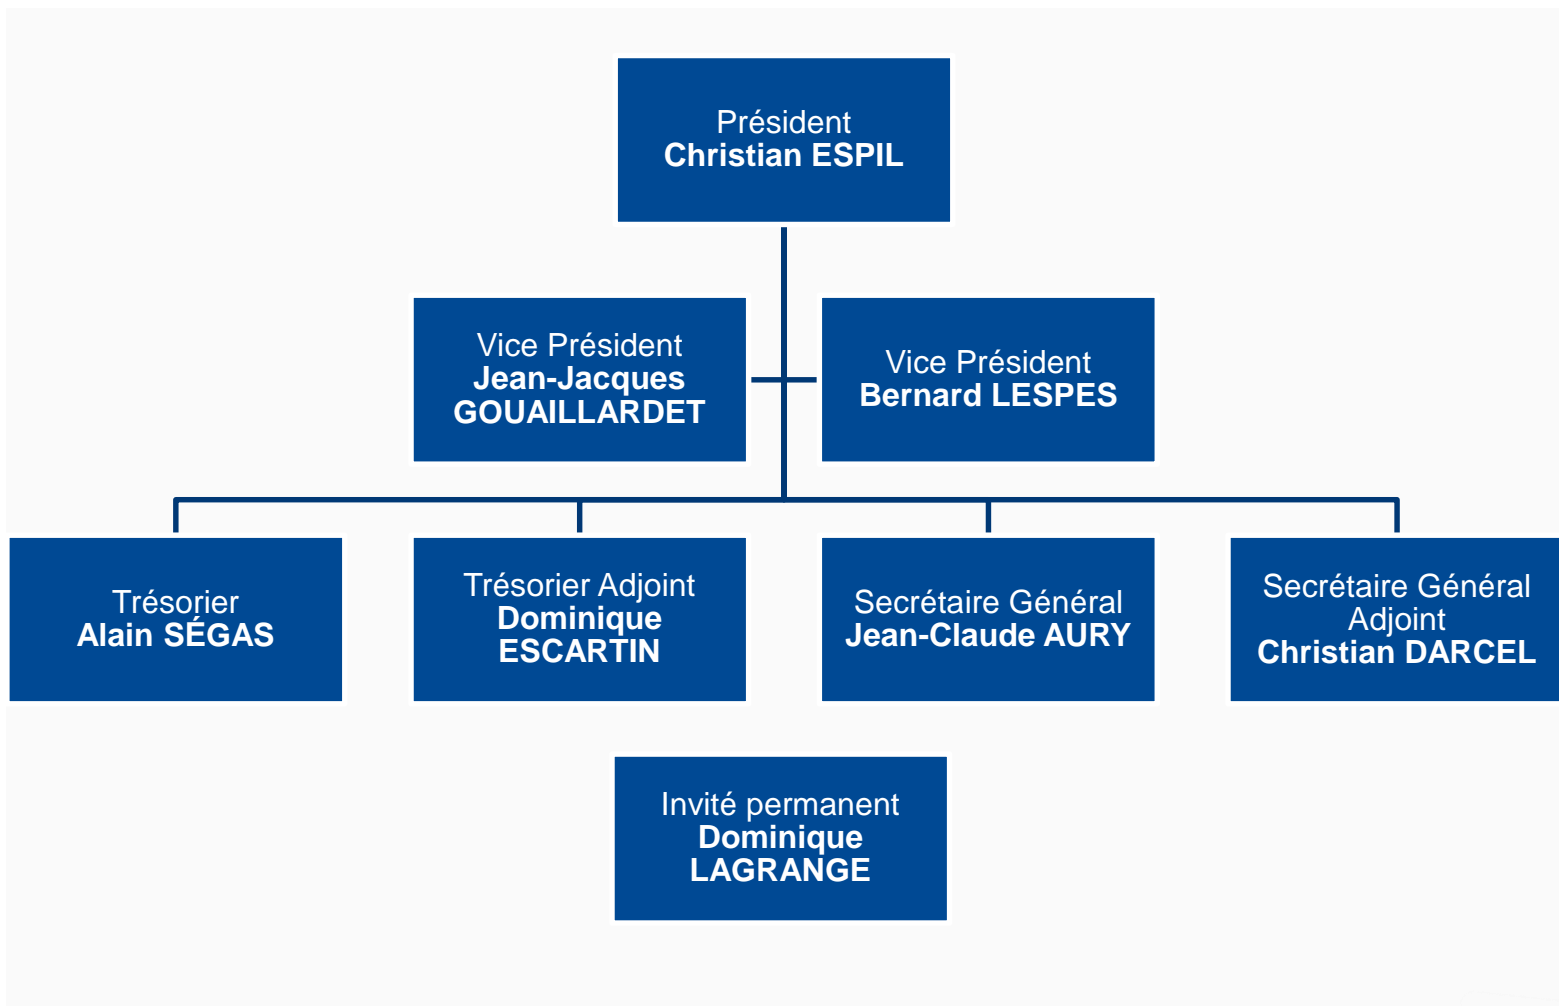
Président
**Christian ESPIL**

Vice Président
**Jean-Jacques GOUAILLARDET**

Vice Président
**Bernard LESPES**

Trésorier
**Alain SÉGAS**

Trésorier Adjoint
**Dominique ESCARTIN**

Secrétaire Général
**Jean-Claude AURY**

Secrétaire Général Adjoint
**Christian DARCEL**

Invité permanent
**Dominique LAGRANGE**